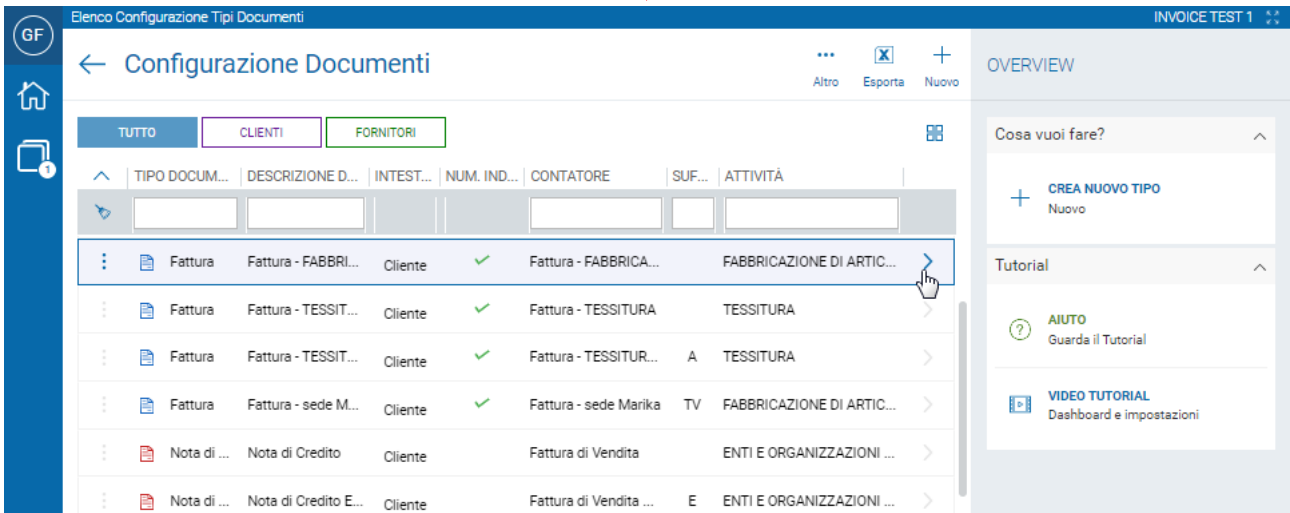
GF

1

Elenco Configurazione Tipi Documenti

INVOICE TEST 1

← Configurazione Documenti

Altro Esporta Nuovo

OVERVIEW

TUTTO CLIENTI FORNITORI

| TIPO DOCUM... | DESCRIZIONE D... | INTEST... | NUM. IND... | CONTATORE | SUF... | ATTIVITÀ |
|---|---|---|---|---|---|---|
| Fattura | Fattura - FABBRI... | Cliente | ✓ | Fattura - FABBRICA... | | FABBRICAZIONE DI ARTIC... |
| Fattura | Fattura - TESSIT... | Cliente | ✓ | Fattura - TESSITURA | | TESSITURA |
| Fattura | Fattura - TESSIT... | Cliente | ✓ | Fattura - TESSITUR... | A | TESSITURA |
| Fattura | Fattura - sede M... | Cliente | ✓ | Fattura - sede Marika | TV | FABBRICAZIONE DI ARTIC... |
| Nota di ... | Nota di Credito | Cliente | | Fattura di Vendita | | ENTI E ORGANIZZAZIONI ... |
| Nota di ... | Nota di Credito E... | Cliente | | Fattura di Vendita ... | E | ENTI E ORGANIZZAZIONI ... |

Cosa vuoi fare?

CREA NUOVO TIPO
Nuovo

Tutorial

AIUTO
Guarda il Tutorial

VIDEO TUTORIAL
Dashboard e impostazioni